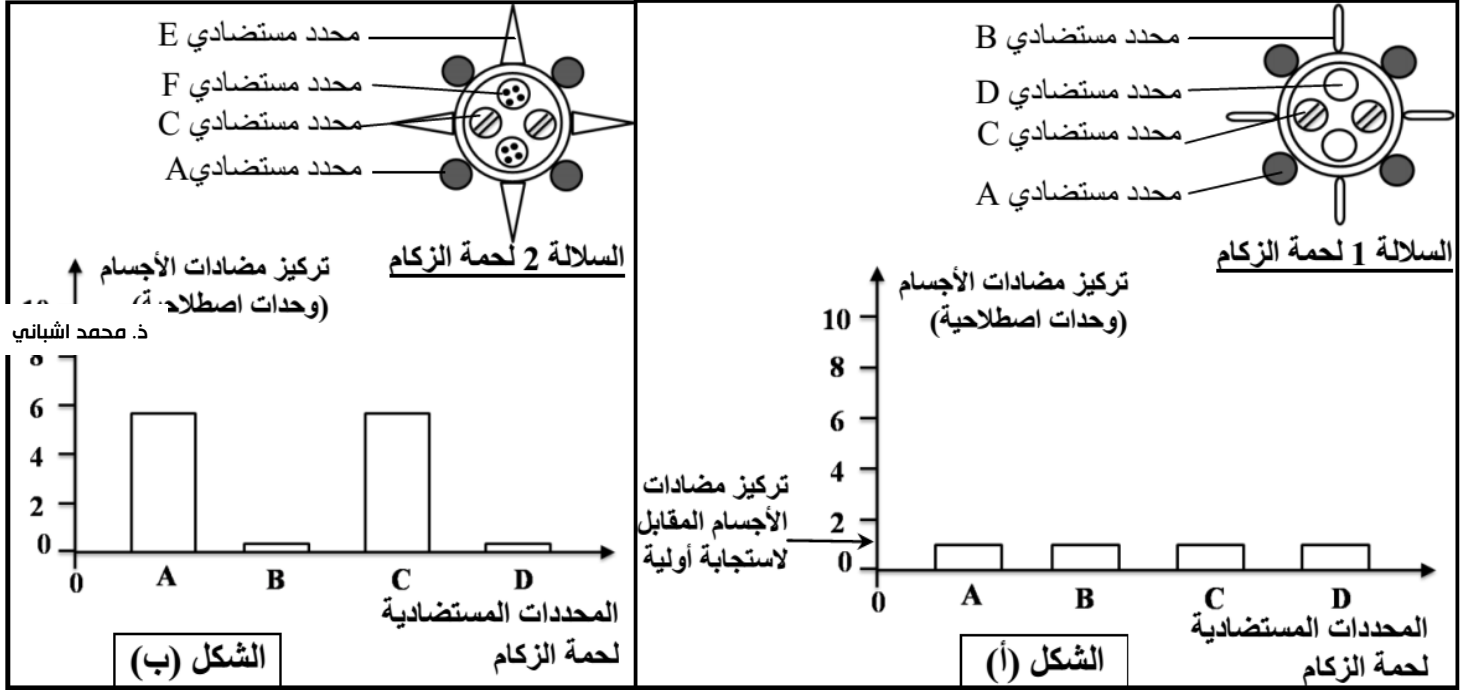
محدد مستضادي B
محدد مستضادي D
محدد مستضادي C
محدد مستضادي A

السلالة 1 لحمة الزكام

تركيز مضادات الأجسام
(وحدات اصطلاحية)

10
8
6
4
2
0

تركيز مضادات الأجسام المقابل لاستجابة أولية

0
A
B
C
D

المحددات المستضادية لحمة الزكام

الشكل (أ)

محدد مستضادي E
محدد مستضادي F
محدد مستضادي C
محدد مستضاديA

السلالة 2 لحمة الزكام

تركيز مضادات الأجسام
(وحدات اصطلا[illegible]

ذ. محمد اشباني

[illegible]
8
6
4
2
0

0
A
B
C
D

المحددات المستضادية لحمة الزكام

الشكل (ب)